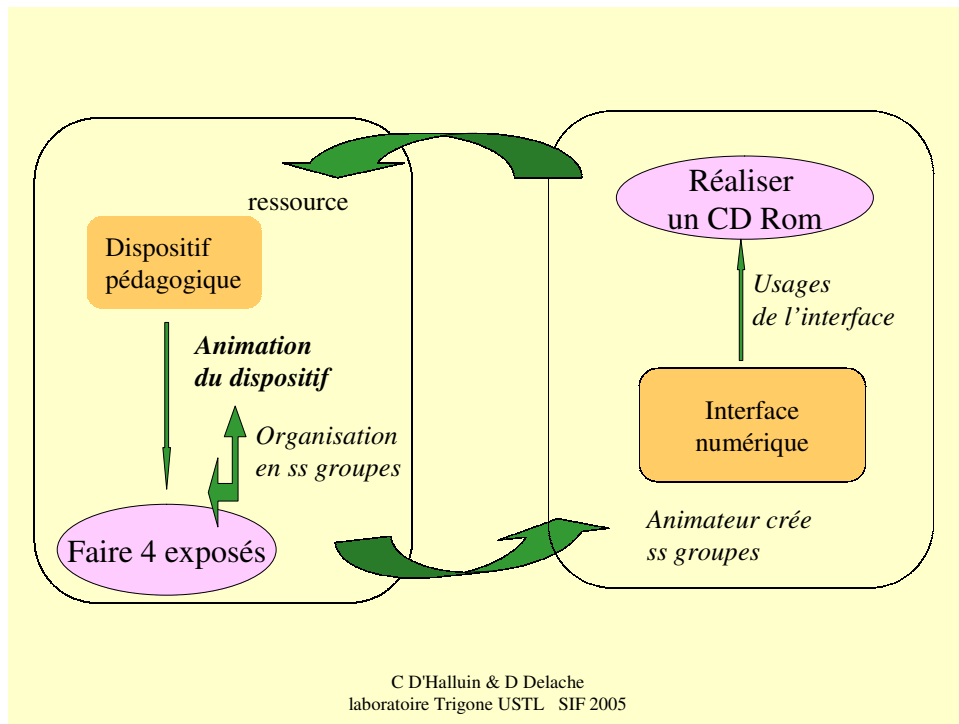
ressource

Dispositif pédagogique

Animation du dispositif

Organisation en ss groupes

Faire 4 exposés

Réaliser un CD Rom

Usages de l'interface

Interface numérique

Animateur crée ss groupes

C D'Halluin & D Delache
laboratoire Trigone USTL SIF 2005